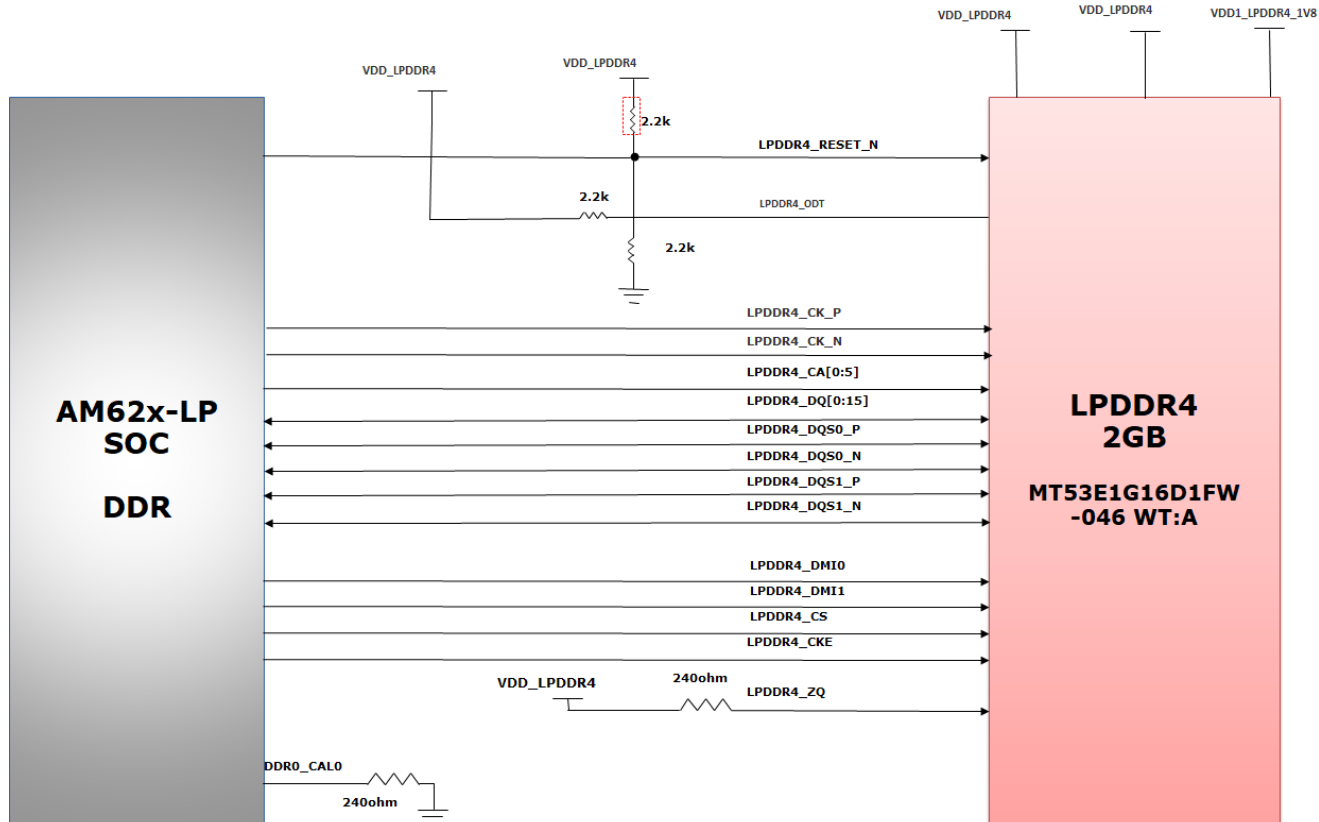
VDD_LPDDR4
VDD_LPDDR4
VDD1_LPDDR4_1V8
VDD_LPDDR4
VDD_LPDDR4
2.2k
LPDDR4_RESET_N
2.2k
LPDDR4_ODT
2.2k
LPDDR4_CK_P
LPDDR4_CK_N
LPDDR4_CA[0:5]
AM62x-LP SOC
DDR
LPDDR4_DQ[0:15]
LPDDR4_DQS0_P
LPDDR4_DQS0_N
LPDDR4_DQS1_P
LPDDR4_DQS1_N
LPDDR4 2GB
MT53E1G16D1FW -046 WT:A
LPDDR4_DMI0
LPDDR4_DMI1
LPDDR4_CS
LPDDR4_CKE
VDD_LPDDR4
240ohm
LPDDR4_ZQ
DDR0_CAL0
240ohm